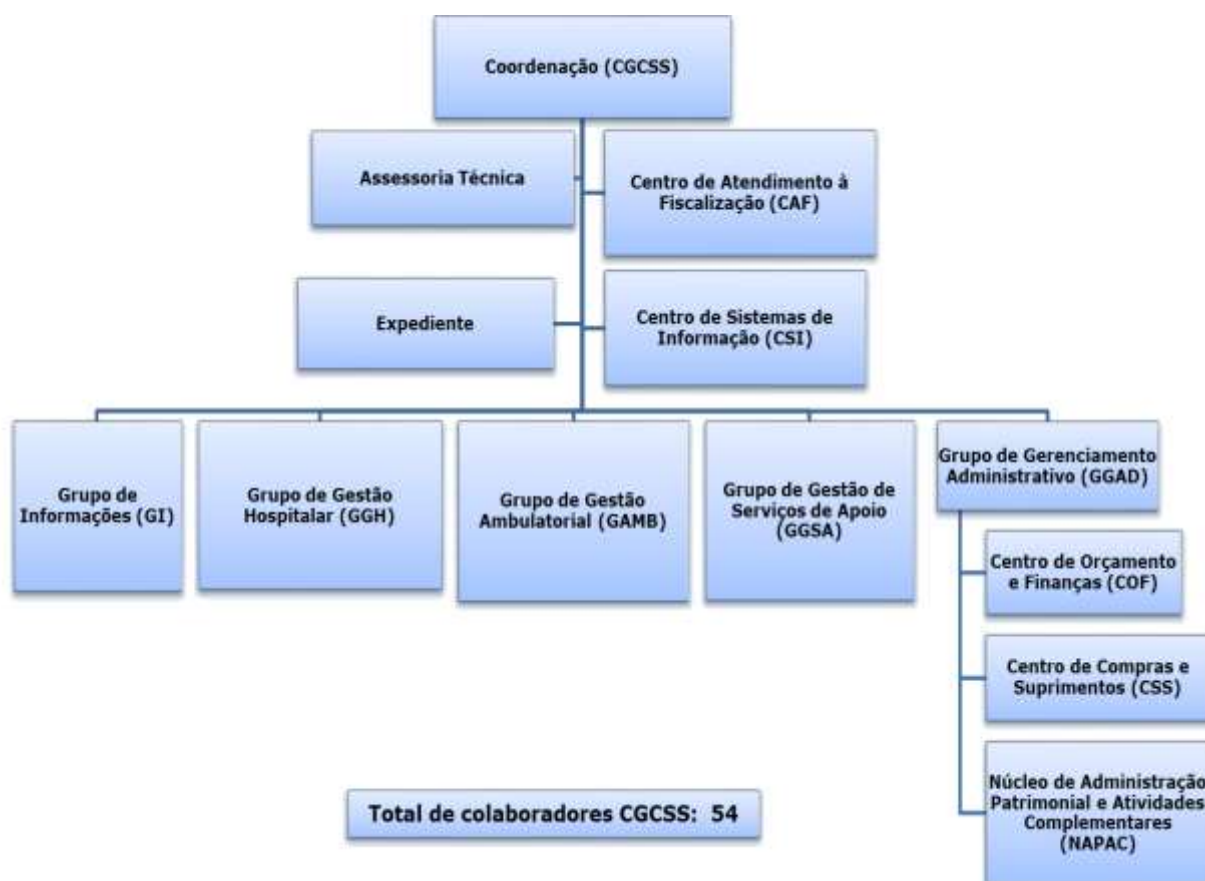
Coordenação (CGCSS)

Assessoria Técnica

Centro de Atendimento à Fiscalização (CAF)

Expediente

Centro de Sistemas de Informação (CSI)

Grupo de Informações (GI)

Grupo de Gestão Hospitalar (GGH)

Grupo de Gestão Ambulatorial (GAMB)

Grupo de Gestão de Serviços de Apoio (GGSA)

Grupo de Gerenciamento Administrativo (GGAD)

Centro de Orçamento e Finanças (COF)

Centro de Compras e Suprimentos (CSS)

Núcleo de Administração Patrimonial e Atividades Complementares (NAPAC)

Total de colaboradores CGCSS: 54